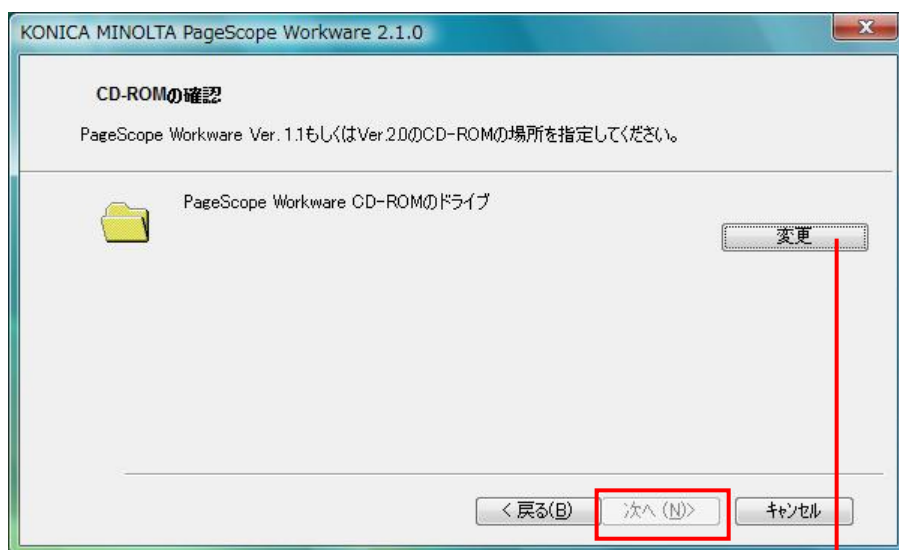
KONICA MINOLTA PageScope Workware 2.1.0

CD-ROMの確認

PageScope Workware Ver. 1.1もしくはVer.2.0のCD-ROMの場所を指定してください。

PageScope Workware CD-ROMのドライブ

変更

< 戻る(B)

次へ (N)>

キャンセル